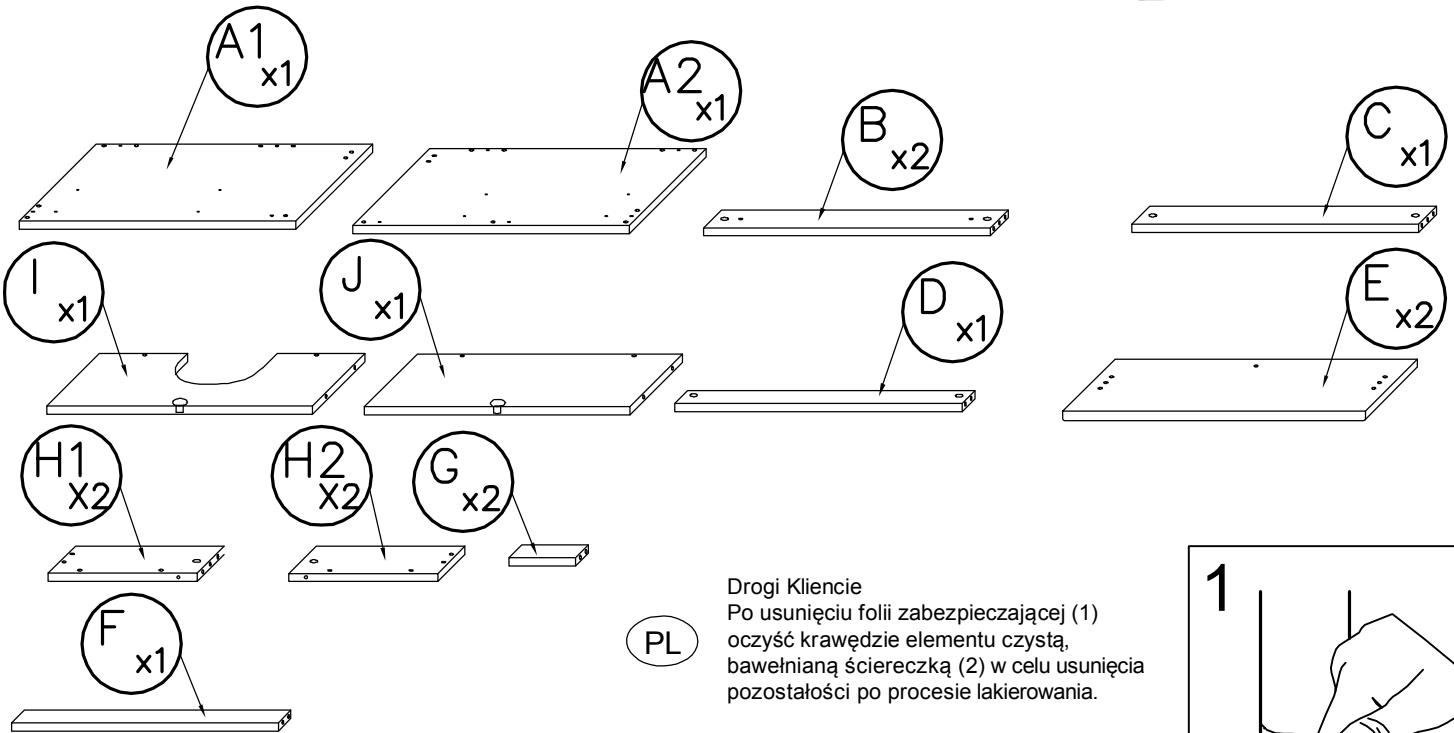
A1 x1

A2 x1

B x2

C x1

I x1

J x1

D x1

E x2

H1 X2

H2 X2

G x2

F x1

PL

Drogi Kliencie
Po usunięciu folii zabezpieczającej (1) oczyść krawędzie elementu czystą, bawełnianą ściereczką (2) w celu usunięcia pozostałości po procesie lakierowania.

1